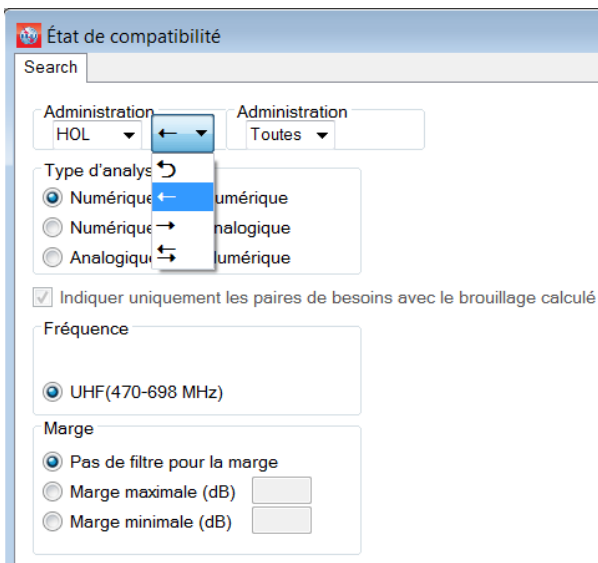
État de compatibilité

Search

Administration
HOL ▾ ← ▾

Administration
Toutes ▾

Type d'analys
Numérique ← umérique
Numérique → nalogique
Analogique ⇆ umérique

Indiquer uniquement les paires de besoins avec le brouillage calculé

Fréquence
UHF(470-698 MHz)

Marge
Pas de filtre pour la marge
Marge maximale (dB)
Marge minimale (dB)